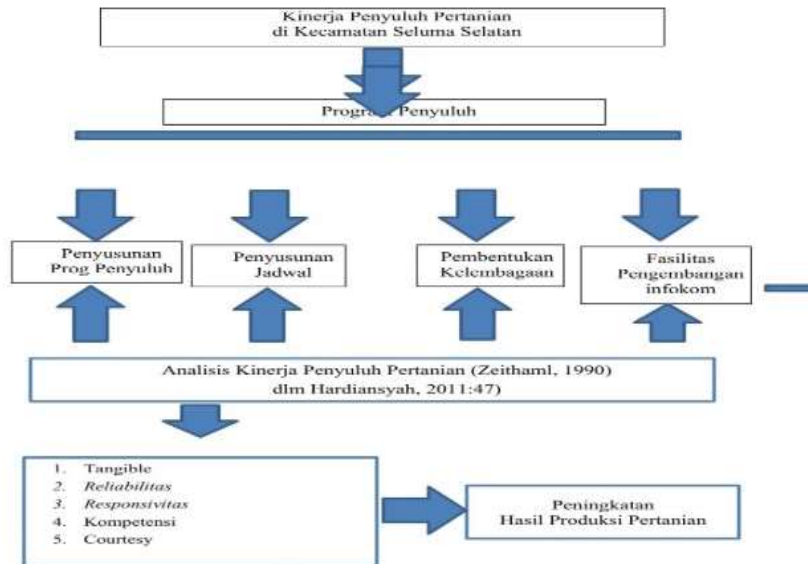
Kinerja Penyuluh Pertanian di Kecamatan Seluma Selatan

Progr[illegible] Penyuluh

Penyusunan Prog Penyuluh

Penyusunan Jadwal

Pembentukan Kelembagaan

Fasilitas Pengembangan infokom

Analisis Kinerja Penyuluh Pertanian (Zeithaml, 1990) dlm Hardiansyah, 2011:47)

1. Tangible
2. *Reliabilitas*
3. *Responsivitas*
4. Kompetensi
5. Courtesy

Peningkatan Hasil Produksi Pertanian